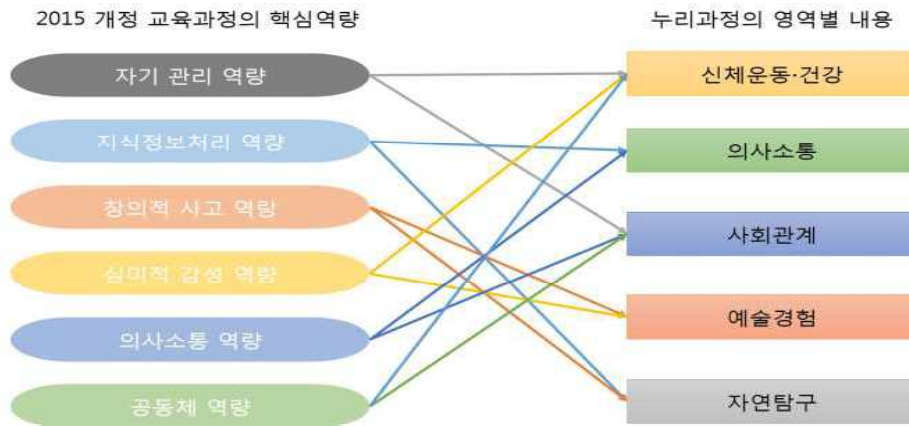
2015 개정 교육과정의 핵심역량

자기 관리 역량

지식정보처리 역량

창의적 사고 역량

심미적 감성 역량

의사소통 역량

공동체 역량

누리과정의 영역별 내용

신체운동·건강

의사소통

사회관계

예술경험

자연탐구